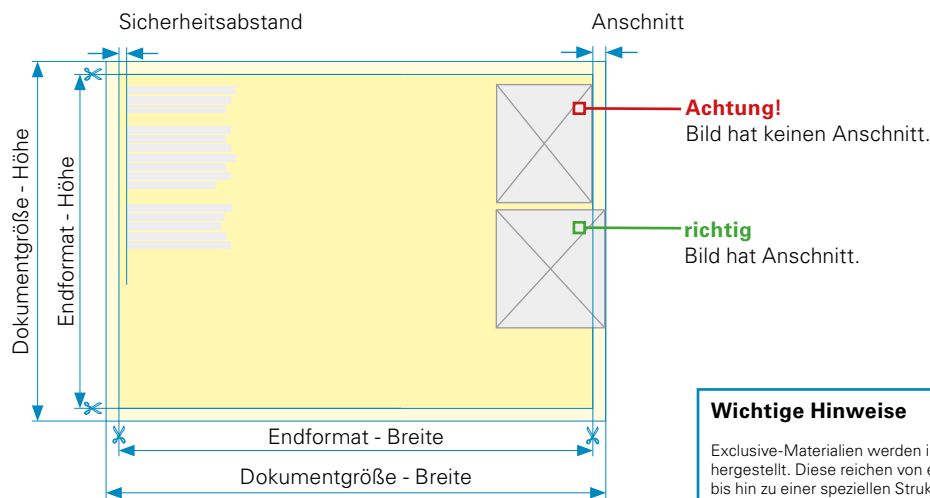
Sicherheitsabstand

Anschnitt

Dokumentgröße - Höhe

Endformat - Höhe

Achtung!
Bild hat keinen Anschnitt.

richtig
Bild hat Anschnitt.

Endformat - Breite

Dokumentgröße - Breite

Wichtige Hinweise

Exclusive-Materialien werden i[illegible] hergestellt. Diese reichen von e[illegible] bis hin zu einer speziellen Struk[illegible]